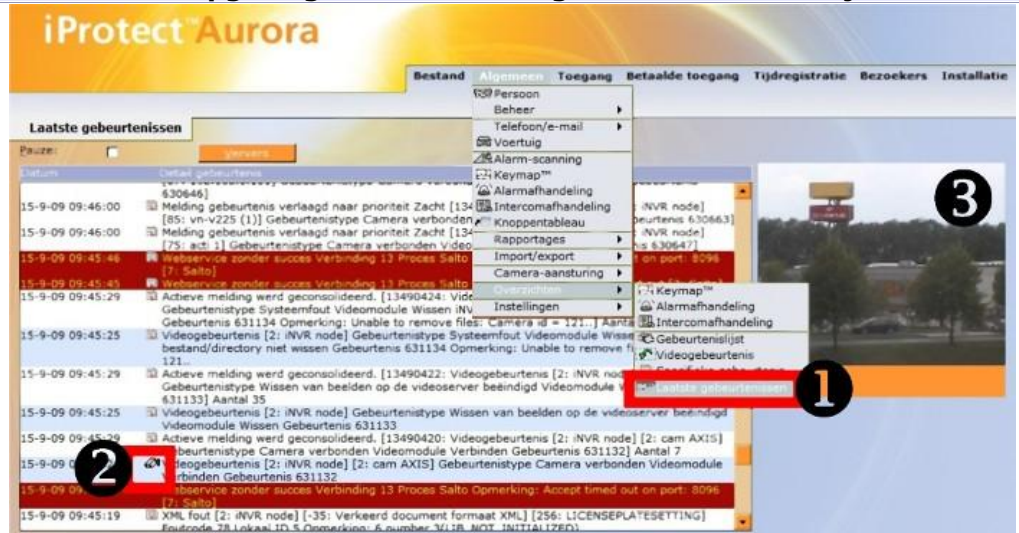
iProtect™ Aurora

Bestand Algemeen Toegang Betaalde toegang Tijdregistratie Bezoekers Installatie

Persoon
Beheer
Telefoon/e-mail
Intercomafhandeling
Voertuig
Alarm-scanning
Keymap™
Alarmafhandeling
Intercomafhandeling
Knoppentableau
Rapportages
Import/export
Camera-aansturing
Overzichten
Instellingen

Keymap™
Alarmafhandeling
Intercomafhandeling
Gebeurtenislijst
Videogebeurtenis
Laatste gebeurtenissen

Laatste gebeurtenissen

Pauze: Ververs

Datum | Detail gebeurtenis

15-9-09 09:46:00 Melding gebeurtenis verlaagd naar prioriteit Zacht [134 [85: vn-v225 (1)] Gebeurtenistype Camera verbonden iNVR node] eurtenis 630663]
15-9-09 09:46:00 Melding gebeurtenis verlaagd naar prioriteit Zacht [134 [75: acti 1] Gebeurtenistype Camera verbonden Video iNVR node] 630647]
15-9-09 09:45:46 Webservice zonder succes Verbinding 13 Proces Salto on port: 8096 [7: Salto]
15-9-09 09:45:29 Actieve melding werd geconsolideerd. [13490424: Vide Gebeurtenistype Systeemfout Videomodule Wissen iNV Gebeurtenis 631134 Opmerking: Unable to remove files: Camera id = 121..] Aanta
15-9-09 09:45:25 Videogebeurtenis [2: iNVR node] Gebeurtenistype Systeemfout Videomodule Wisse bestand/directory niet wissen Gebeurtenis 631134 Opmerking: Unable to remove fi 121..
15-9-09 09:45:29 Actieve melding werd geconsolideerd. [13490422: Videogebeurtenis [2: iNVR node Gebeurtenistype Wissen van beelden op de videoserver beëindigd Videomodule W 631133] Aantal 35
15-9-09 09:45:25 Videogebeurtenis [2: iNVR node] Gebeurtenistype Wissen van beelden op de videoserver beëindigd Videomodule Wissen Gebeurtenis 631133
15-9-09 09:45:29 Actieve melding werd geconsolideerd. [13490420: Videogebeurtenis [2: iNVR node] [2: cam AXIS] eurtenistype Camera verbonden Videomodule Verbinden Gebeurtenis 631132] Aantal 7
15-9-09 deogebeurtenis [2: iNVR node] [2: cam AXIS] Gebeurtenistype Camera verbonden Videomodule rbinden Gebeurtenis 631132
15-9-09 09 webservice zonder succes Verbinding 13 Proces Salto Opmerking: Accept timed out on port: 8096 [7: Salto]
15-9-09 09:45:19 XML fout [2: iNVR node] [-35: Verkeerd document formaat XML] [256: LICENSEPLATESETTING] Foutcode 78 Lokaal ID 5 Opmerking: 6 number 3(LIB_NOT_INITIALIZED)

1 2 3